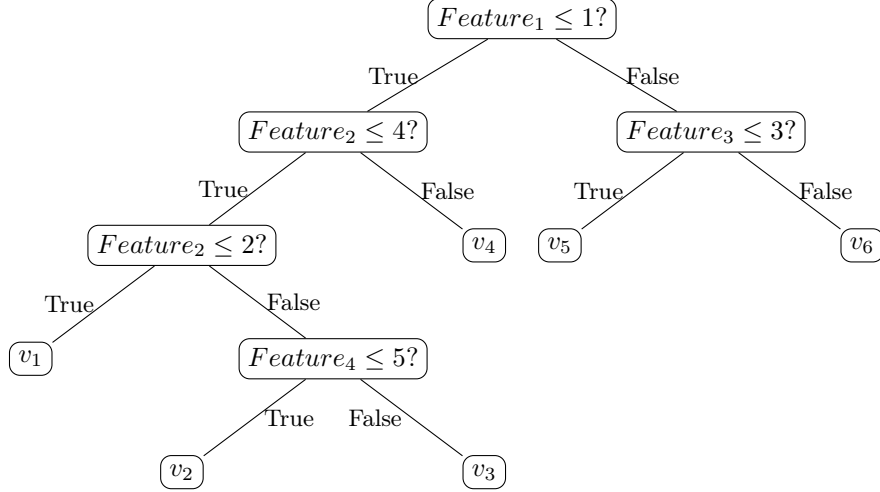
$Feature_1 \leq 1?$

True

False

$Feature_2 \leq 4?$

$Feature_3 \leq 3?$

True

False

True

False

$Feature_2 \leq 2?$

$v_4$

$v_5$

$v_6$

True

False

$v_1$

$Feature_4 \leq 5?$

True

False

$v_2$

$v_3$